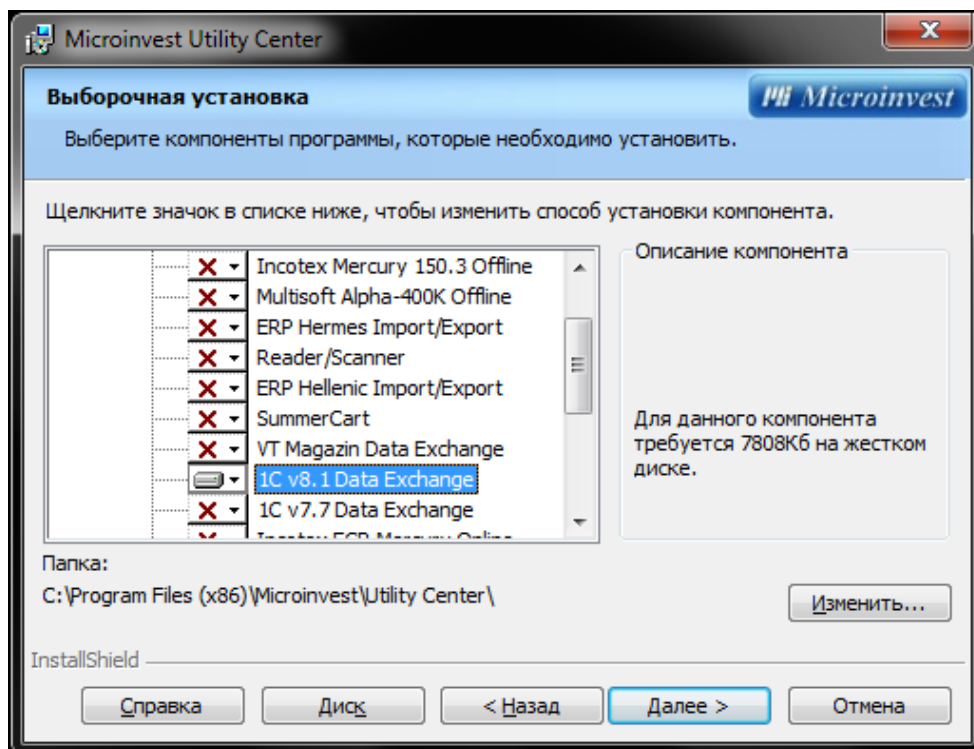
Microinvest Utility Center

x

Выборочная установка

Mi Microinvest

Выберите компоненты программы, которые необходимо установить.

Щелкните значок в списке ниже, чтобы изменить способ установки компонента.

Incotex Mercury 150.3 Offline
Multisoft Alpha-400K Offline
ERP Hermes Import/Export
Reader/Scanner
ERP Hellenic Import/Export
SummerCart
VT Magazin Data Exchange
1C v8.1 Data Exchange
1C v7.7 Data Exchange
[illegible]

Описание компонента

Для данного компонента требуется 7808Кб на жестком диске.

Папка:
C:\Program Files (x86)\Microinvest\Utility Center\

Изменить...

InstallShield

Справка
Диск
< Назад
Далее >
Отмена